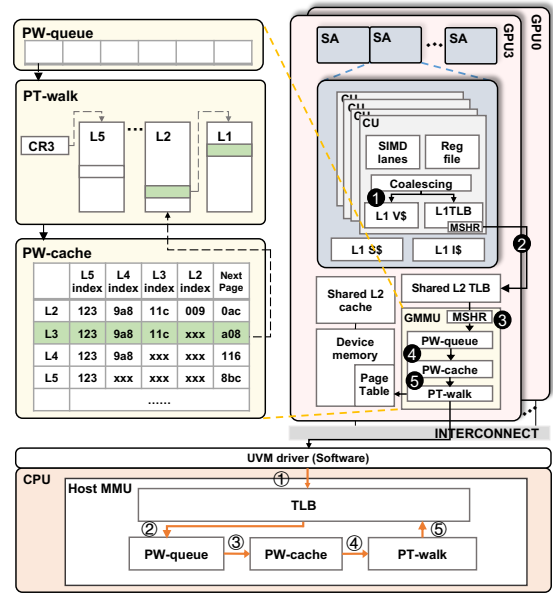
PW-queue

PT-walk

CR3

L5

L2

L1

PW-cache

|  | L5 index | L4 index | L3 index | L2 index | Next Page |
|---|---|---|---|---|---|
| L2 | 123 | 9a8 | 11c | 009 | 0ac |
| L3 | 123 | 9a8 | 11c | xxx | a08 |
| L4 | 123 | 9a8 | xxx | xxx | 116 |
| L5 | 123 | xxx | xxx | xxx | 8bc |
|  |  |  | ...... |  |  |

GPU3

GPU0

SA

SA

SA

CU

CU

CU

CU

SIMD lanes

Reg file

Coalescing

1

L1 V$

L1TLB

MSHR

2

L1 S$

L1 I$

Shared L2 cache

Shared L2 TLB

GMMU

MSHR

3

Device memory

4

PW-queue

PW-cache

5

Page Table

PT-walk

INTERCONNECT

UVM driver (Software)

CPU

Host MMU

①

TLB

②

PW-queue

③

PW-cache

④

PT-walk

⑤